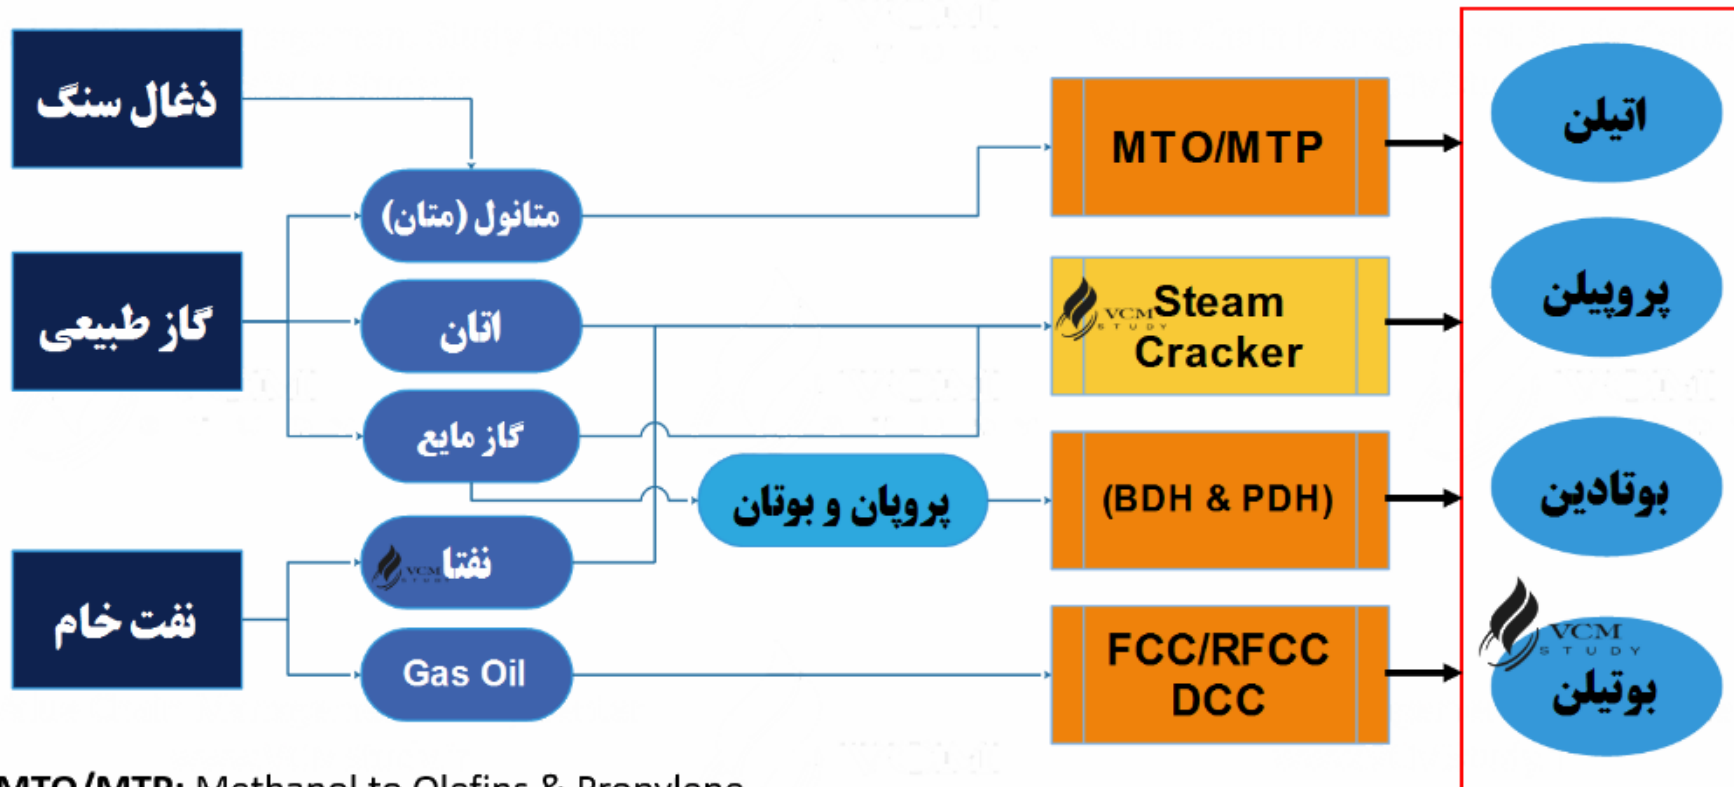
ذغال سنگ

گاز طبیعی

نفت خام

متانول (متان)

اتان

گاز مایع

نفتا

Gas Oil

پروپان و بوتان

MTO/MTP

VCM STUDY Steam Cracker

(BDH & PDH)

FCC/RFCC DCC

اتیلن

پروپیلن

بوتادین

VCM STUDY

بوتیلن

MTO/MTP: Methanol to Olefins & Propylene